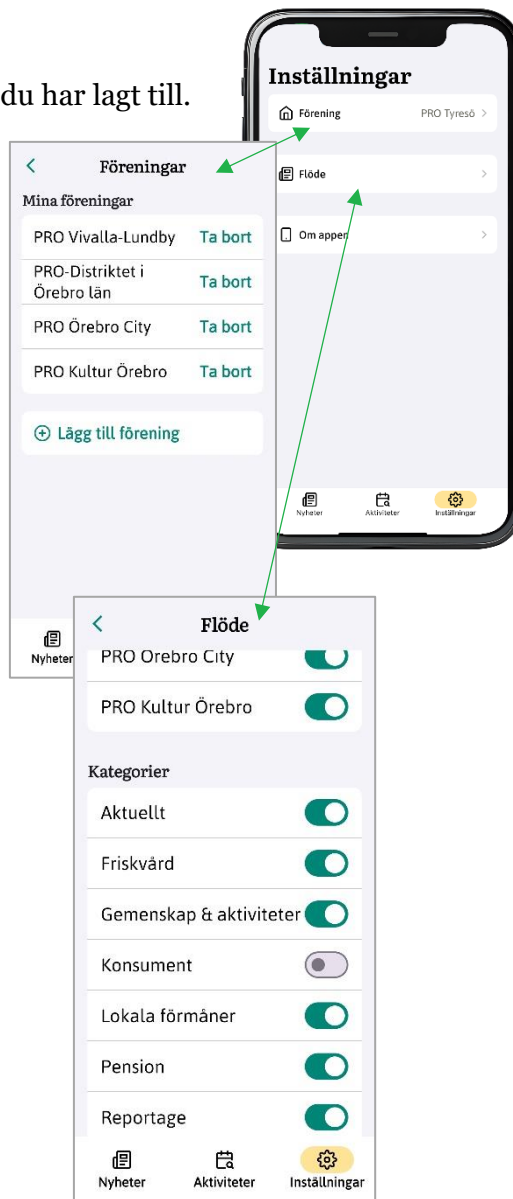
du har lagt till.

Inställningar

Förening PRO Tyresö >

Flöde >

Om appen >

Nyheter Aktiviteter Inställningar

<

Föreningar

Mina föreningar

PRO Vivalla-Lundby Ta bort

PRO-Distriktet i Örebro län Ta bort

PRO Örebro City Ta bort

PRO Kultur Örebro Ta bort

Lägg till förening

Nyheter

<

Flöde

PRO Örebro City

PRO Kultur Örebro

Kategorier

Aktuellt

Friskvård

Gemenskap & aktiviteter

Konsument

Lokala förmåner

Pension

Reportage

Nyheter Aktiviteter Inställningar